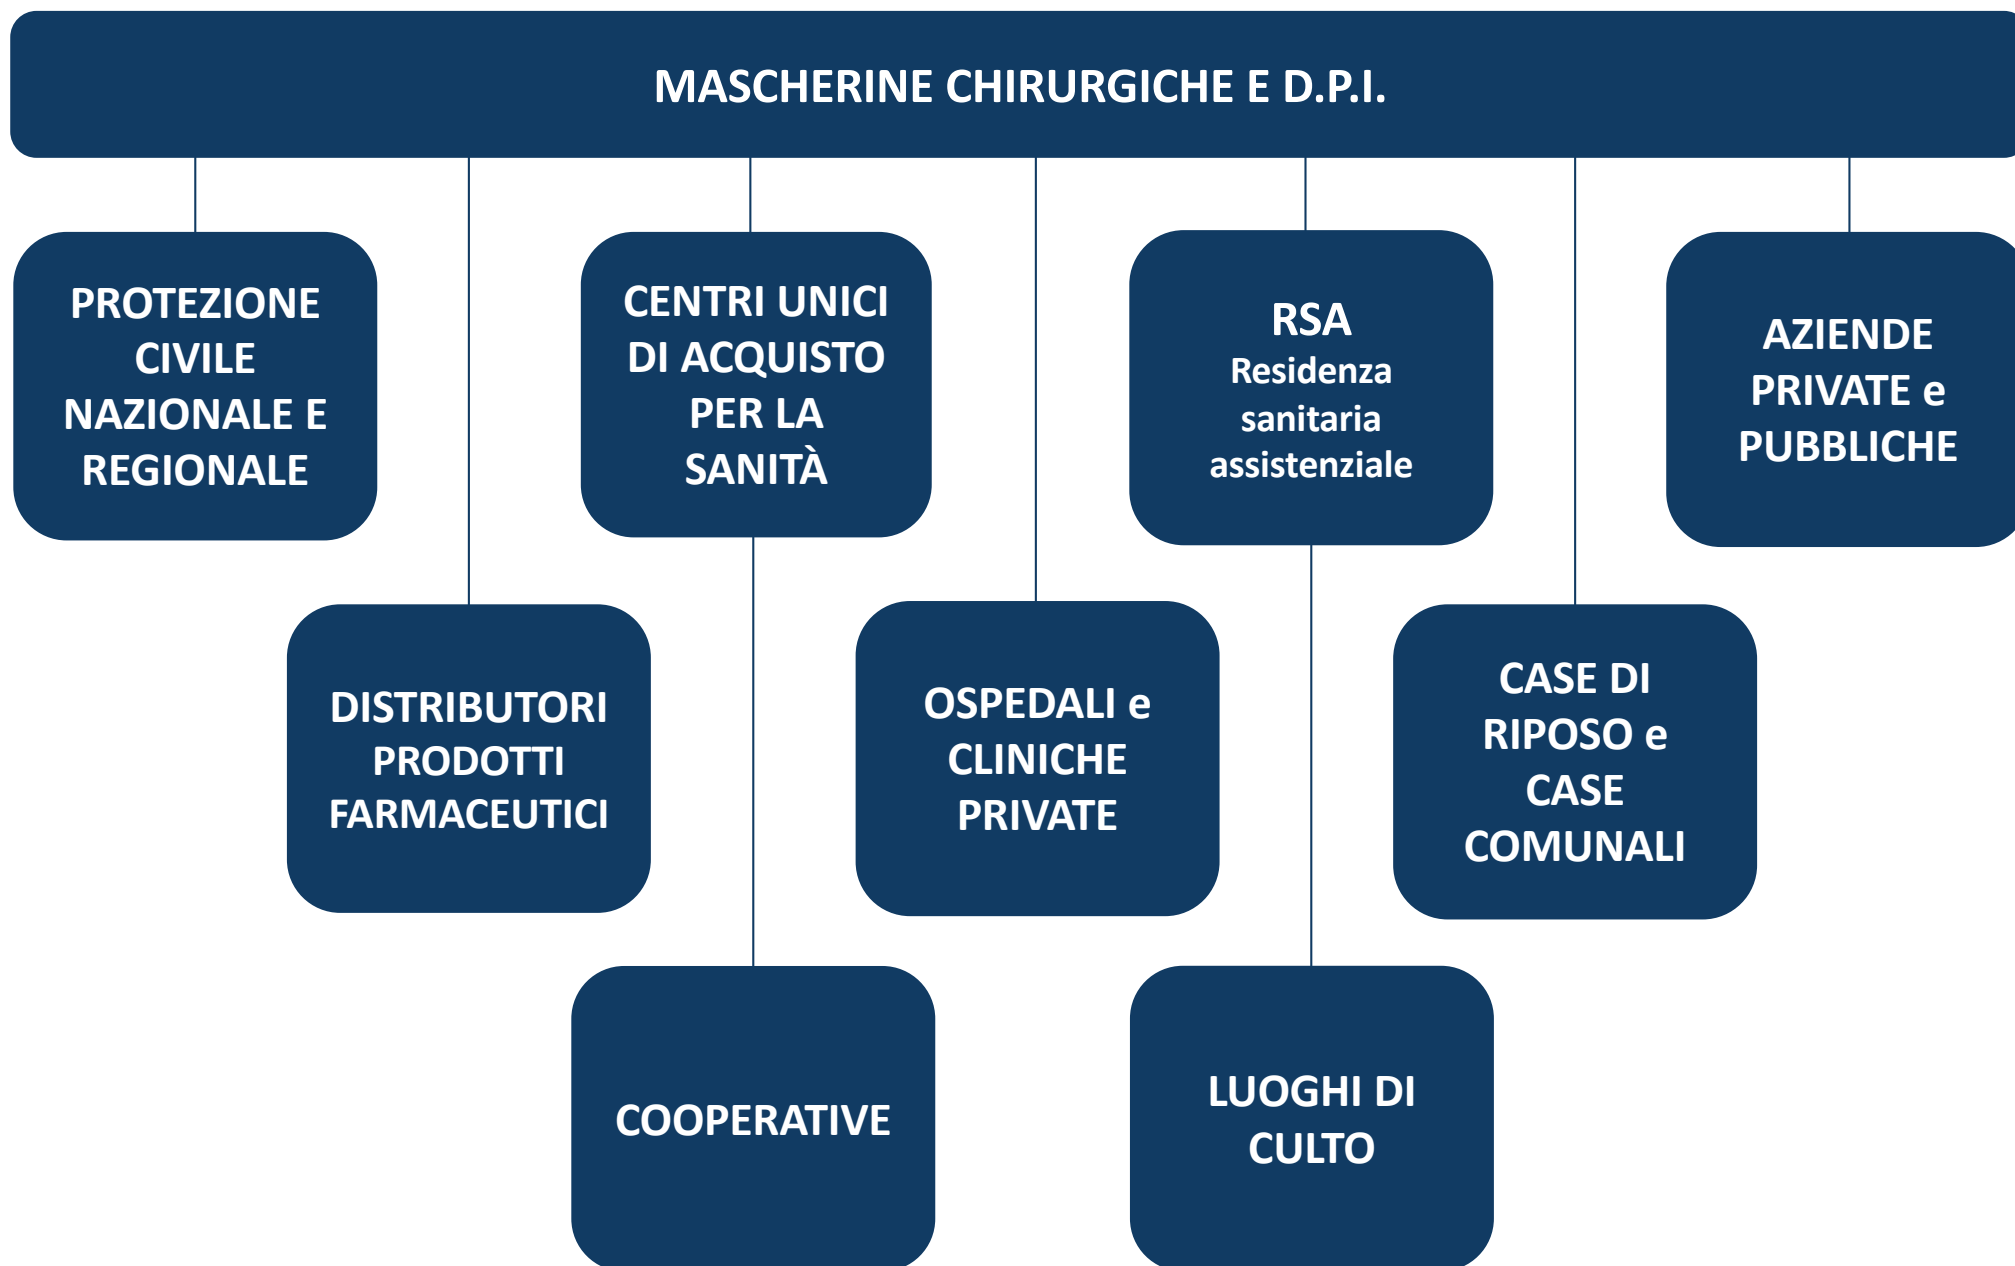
MASCHERINE CHIRURGICHE E D.P.I.

PROTEZIONE CIVILE NAZIONALE E REGIONALE

CENTRI UNICI DI ACQUISTO PER LA SANITÀ

RSA
Residenza sanitaria assistenziale

AZIENDE PRIVATE e PUBBLICHE

DISTRIBUTORI PRODOTTI FARMACEUTICI

OSPEDALI e CLINICHE PRIVATE

CASE DI RIPOSO e CASE COMUNALI

COOPERATIVE

LUOGHI DI CULTO